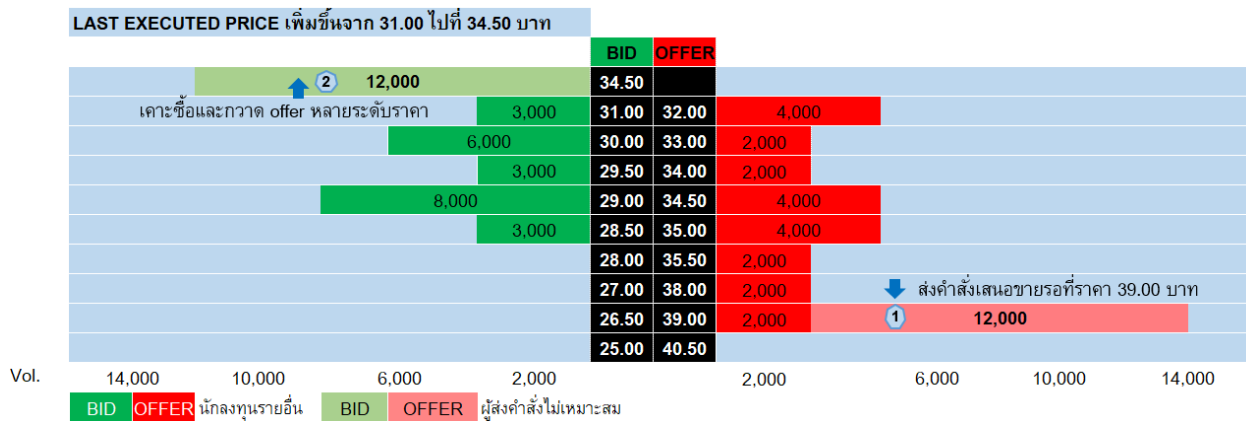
LAST EXECUTED PRICE เพิ่มขึ้นจาก 31.00 ไปที่ 34.50 บาท

| Vol. | BID | OFFER | Vol. |
|---|---|---|---|
| 2 12,000 | 34.50 | | |
| เคาะซื้อและกวาด offer หลายระดับราคา 3,000 | 31.00 | 32.00 | 4,000 |
| 6,000 | 30.00 | 33.00 | 2,000 |
| 3,000 | 29.50 | 34.00 | 2,000 |
| 8,000 | 29.00 | 34.50 | 4,000 |
| 3,000 | 28.50 | 35.00 | 4,000 |
| | 28.00 | 35.50 | 2,000 |
| | 27.00 | 38.00 | 2,000 ส่งคำสั่งเสนอขายรอที่ราคา 39.00 บาท |
| | 26.50 | 39.00 | 2,000 1 12,000 |
| | 25.00 | 40.50 | |

Vol. 14,000 10,000 6,000 2,000 2,000 6,000 10,000 14,000

BID OFFER นักลงทุนรายอื่น BID OFFER ผู้ส่งคำสั่งไม่เหมาะสม